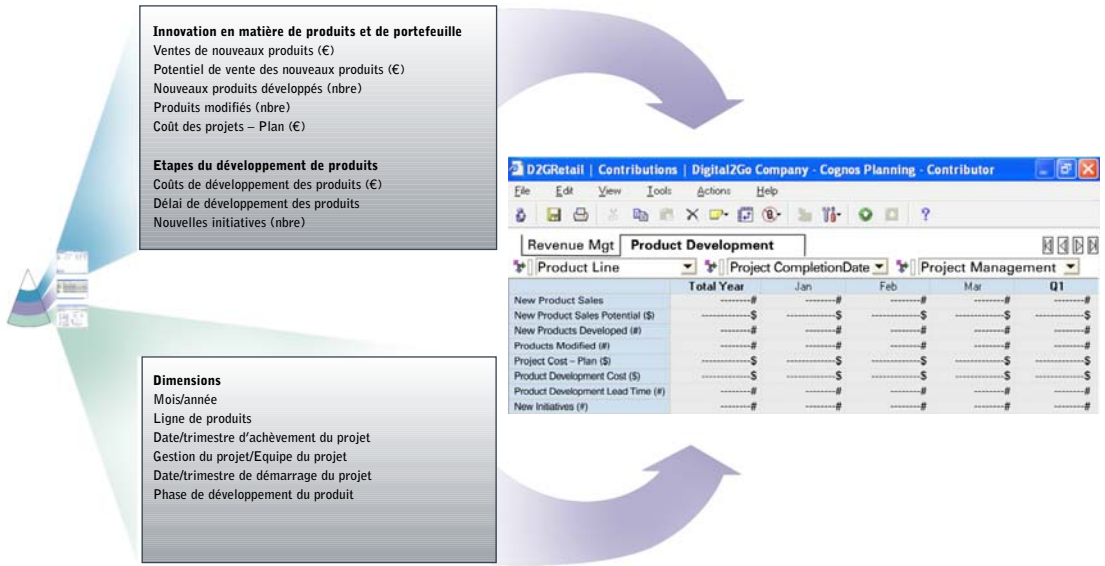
**Innovation en matière de produits et de portefeuille**
Ventes de nouveaux produits (€)
Potentiel de vente des nouveaux produits (€)
Nouveaux produits développés (nbre)
Produits modifiés (nbre)
Coût des projets – Plan (€)

**Etapes du développement de produits**
Coûts de développement des produits (€)
Délai de développement des produits
Nouvelles initiatives (nbre)

**Dimensions**
Mois/année
Ligne de produits
Date/trimestre d'achèvement du projet
Gestion du projet/Equipe du projet
Date/trimestre de démarrage du projet
Phase de développement du produit

D2GRetail | Contributions | Digital2Go Company - Cognos Planning - Contributor

File Edit View Tools Actions Help

Revenue Mgt | Product Development

Product Line | Project CompletionDate | Project Management

| | Total Year | Jan | Feb | Mar | Q1 |
|---|---|---|---|---|---|
| New Product Sales | --------# | --------# | --------# | --------# | --------# |
| New Product Sales Potential ($) | ------------$ | ------------$ | ------------$ | ------------$ | ------------$ |
| New Products Developed (#) | --------# | --------# | --------# | --------# | --------# |
| Products Modified (#) | --------# | --------# | --------# | --------# | --------# |
| Project Cost – Plan ($) | ------------$ | ------------$ | ------------$ | ------------$ | ------------$ |
| Product Development Cost ($) | ------------$ | ------------$ | ------------$ | ------------$ | ------------$ |
| Product Development Lead Time (#) | --------# | --------# | --------# | --------# | --------# |
| New Initiatives (#) | --------# | --------# | --------# | --------# | --------# |